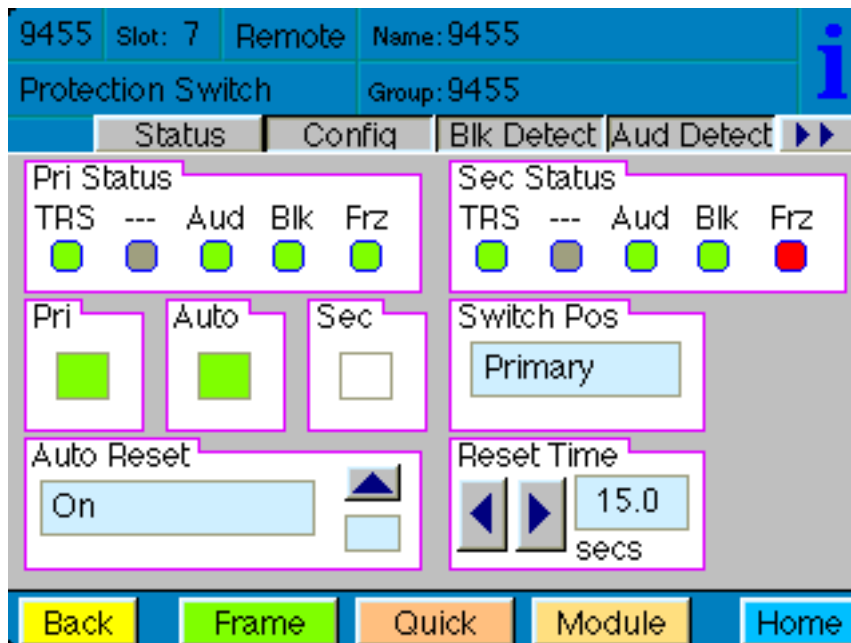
9455 Slot: 7 Remote Name: 9455

Protection Switch Group: 9455

i

Status Config Blk Detect Aud Detect ▶▶

Pri Status
TRS --- Aud Blk Frz

Sec Status
TRS --- Aud Blk Frz

Pri

Auto

Sec

Switch Pos
Primary

Auto Reset
On

Reset Time
15.0
secs

Back Frame Quick Module Home